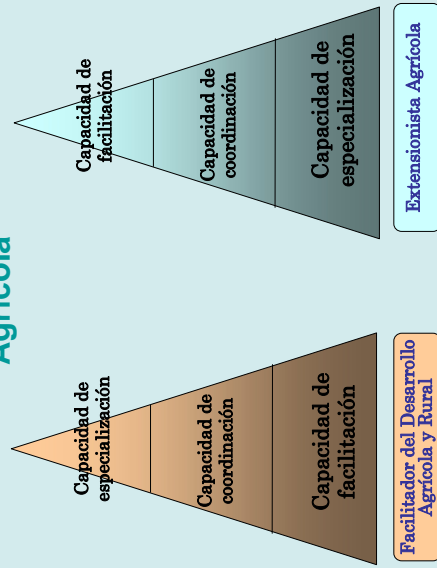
Agrícola

Capacidad de especialización

Capacidad de coordinación

Capacidad de facilitación

Facilitador del Desarrollo Agrícola y Rural

Capacidad de facilitación

Capacidad de coordinación

Capacidad de especialización

Extensionista Agrícola